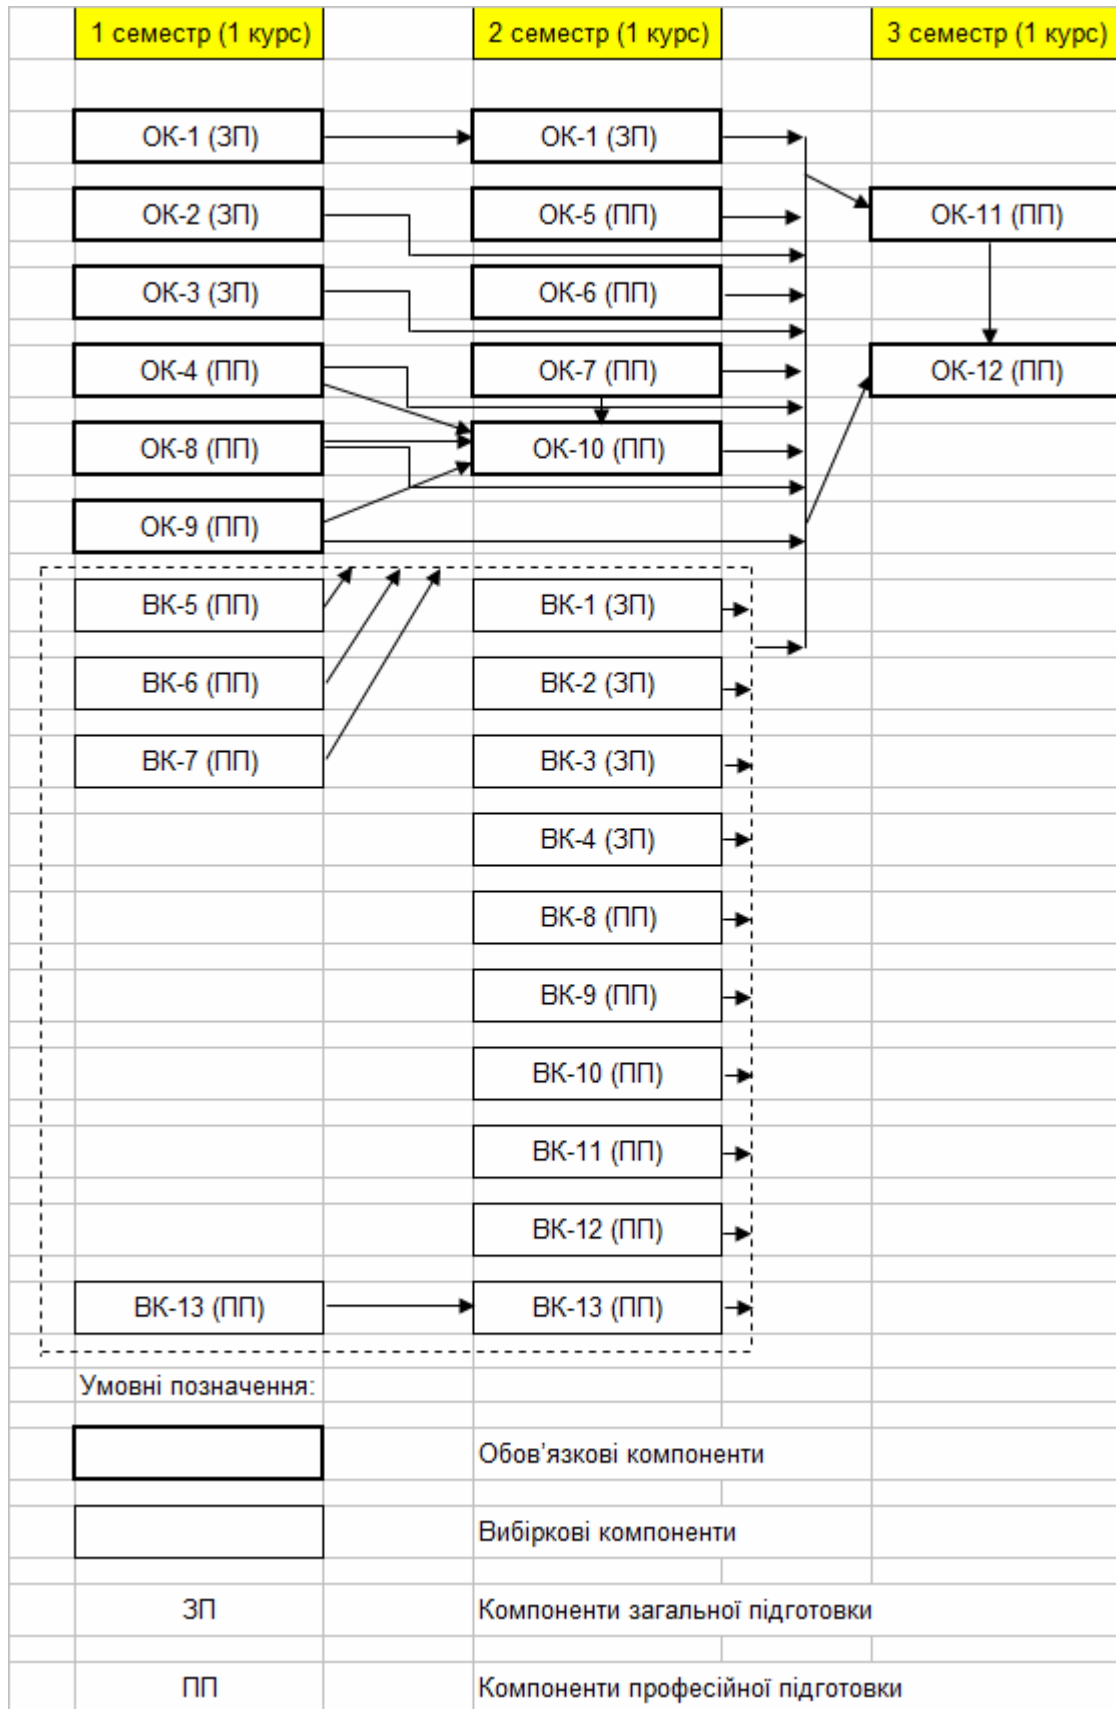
1 семестр (1 курс)

2 семестр (1 курс)

3 семестр (1 курс)

ОК-1 (ЗП)

ОК-2 (ЗП)

ОК-3 (ЗП)

ОК-4 (ПП)

ОК-8 (ПП)

ОК-9 (ПП)

ВК-5 (ПП)

ВК-6 (ПП)

ВК-7 (ПП)

ВК-13 (ПП)

ОК-1 (ЗП)

ОК-5 (ПП)

ОК-6 (ПП)

ОК-7 (ПП)

ОК-10 (ПП)

ВК-1 (ЗП)

ВК-2 (ЗП)

ВК-3 (ЗП)

ВК-4 (ЗП)

ВК-8 (ПП)

ВК-9 (ПП)

ВК-10 (ПП)

ВК-11 (ПП)

ВК-12 (ПП)

ВК-13 (ПП)

ОК-11 (ПП)

ОК-12 (ПП)

Умовні позначення:

Обов'язкові компоненти

Вибіркові компоненти

ЗП Компоненти загальної підготовки

ПП Компоненти професійної підготовки